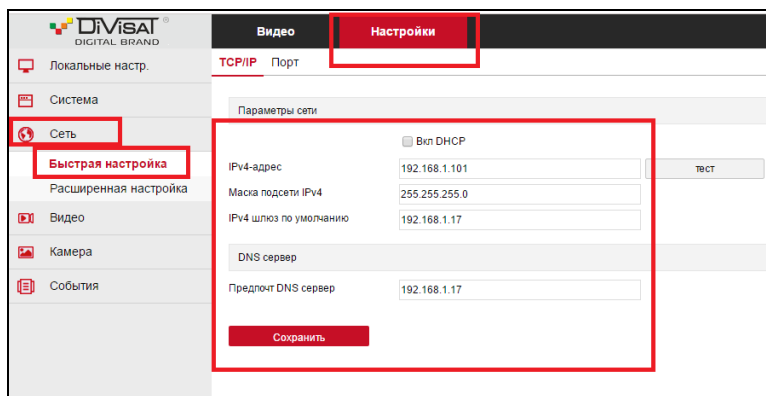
DiVisaT
DIGITAL BRAND

Видео
Настройки

Локальные настр.
Система
Сеть
Быстрая настройка
Расширенная настройка
Видео
Камера
События

TCP/IP
Порт

Параметры сети

Вкл DHCP

| IPv4-адрес | 192.168.1.101 | тест |
|---|---|---|
| Маска подсети IPv4 | 255.255.255.0 | |
| IPv4 шлюз по умолчанию | 192.168.1.17 | |

DNS сервер

| Предпочт DNS сервер | 192.168.1.17 |
|---|---|

Сохранить